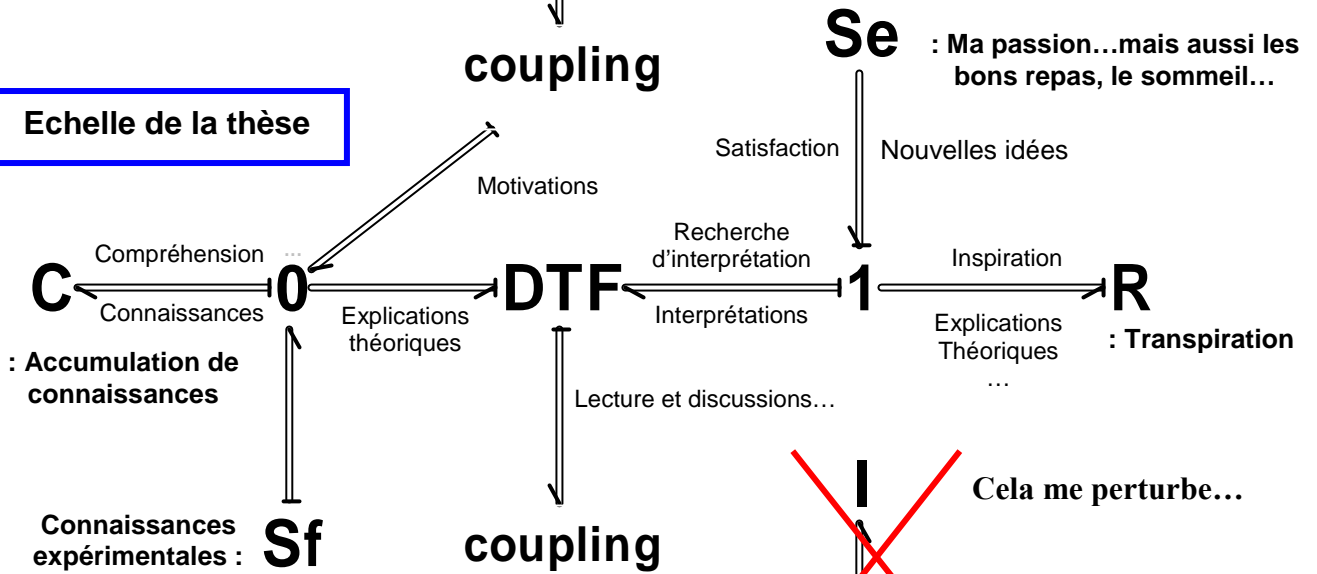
coupling

Se : Ma passion…mais aussi les bons repas, le sommeil…

Echelle de la thèse

Satisfaction

Nouvelles idées

Motivations

Compréhension …

Recherche d'interprétation

Inspiration

C

Connaissances

0

Explications théoriques

DTF

Interprétations

1

Explications Théoriques …

R

: Transpiration

: Accumulation de connaissances

Lecture et discussions…

I

Cela me perturbe…

Connaissances expérimentales : Sf

coupling